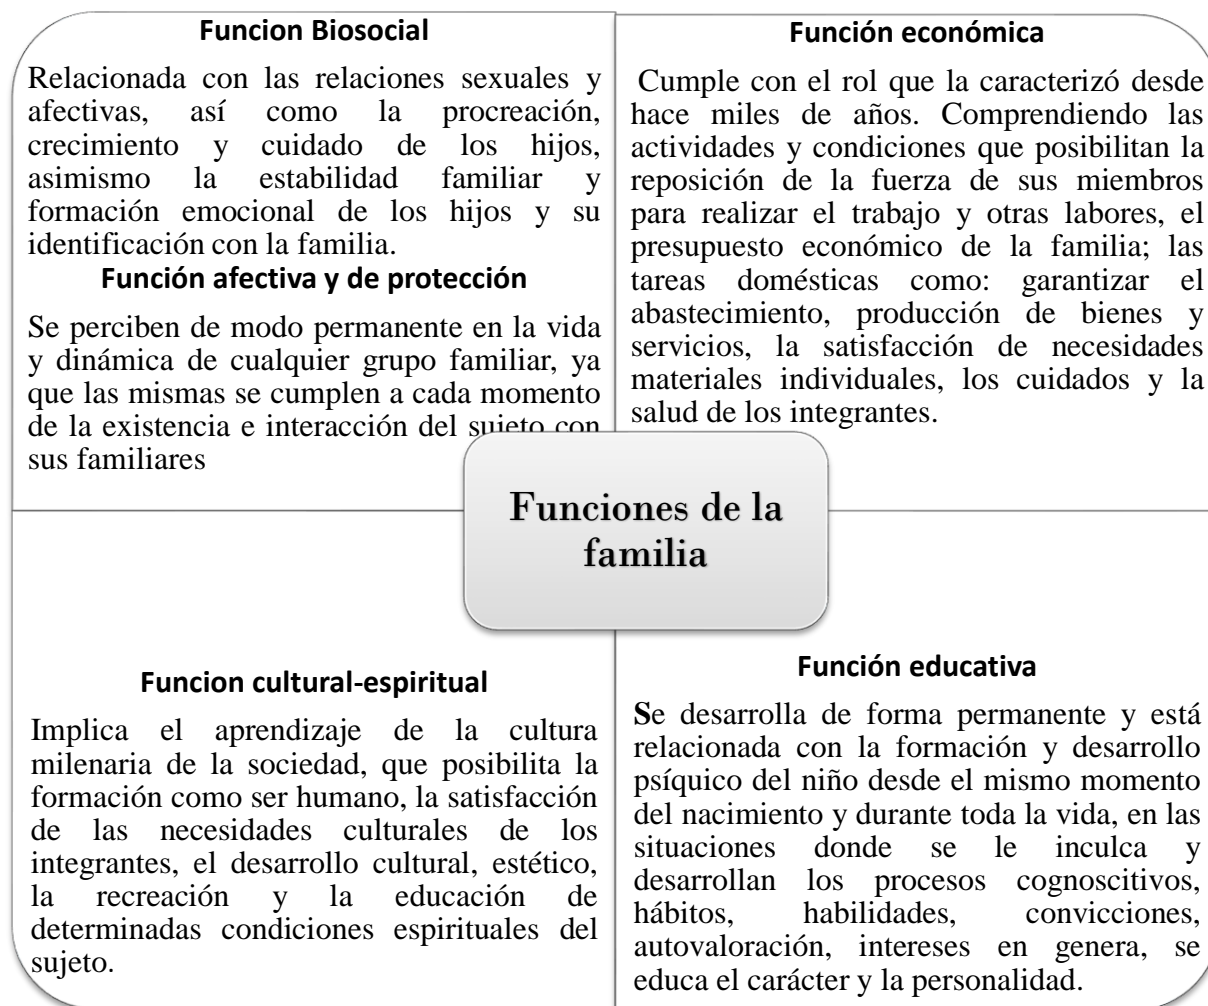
**Funcion Biosocial**

Relacionada con las relaciones sexuales y afectivas, así como la procreación, crecimiento y cuidado de los hijos, asimismo la estabilidad familiar y formación emocional de los hijos y su identificación con la familia.

**Función afectiva y de protección**

Se perciben de modo permanente en la vida y dinámica de cualquier grupo familiar, ya que las mismas se cumplen a cada momento de la existencia e interacción del sujeto con sus familiares

**Función económica**

Cumple con el rol que la caracterizó desde hace miles de años. Comprendiendo las actividades y condiciones que posibilitan la reposición de la fuerza de sus miembros para realizar el trabajo y otras labores, el presupuesto económico de la familia; las tareas domésticas como: garantizar el abastecimiento, producción de bienes y servicios, la satisfacción de necesidades materiales individuales, los cuidados y la salud de los integrantes.

**Funciones de la familia**

**Funcion cultural-espiritual**

Implica el aprendizaje de la cultura milenaria de la sociedad, que posibilita la formación como ser humano, la satisfacción de las necesidades culturales de los integrantes, el desarrollo cultural, estético, la recreación y la educación de determinadas condiciones espirituales del sujeto.

**Función educativa**

**S**e desarrolla de forma permanente y está relacionada con la formación y desarrollo psíquico del niño desde el mismo momento del nacimiento y durante toda la vida, en las situaciones donde se le inculca y desarrollan los procesos cognoscitivos, hábitos, habilidades, convicciones, autovaloración, intereses en genera, se educa el carácter y la personalidad.